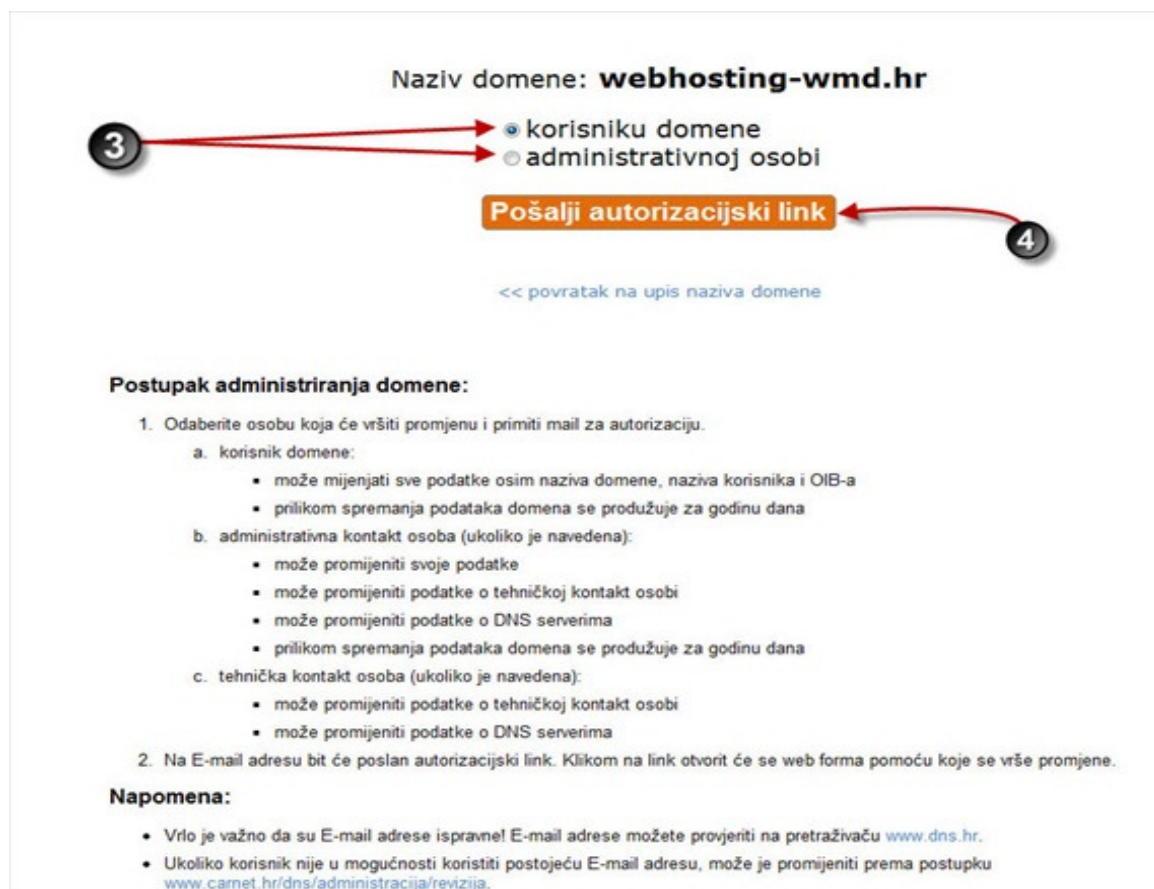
Naziv domene: **webhosting-wmd.hr**

3

korisniku domene
administrativnoj osobi

Pošalji autorizacijski link

4

<< povratak na upis naziva domene

**Postupak administriranja domene:**

1. Odaberite osobu koja će vršiti promjenu i primiti mail za autorizaciju.
   a. korisnik domene:
      - može mijenjati sve podatke osim naziva domene, naziva korisnika i OIB-a
      - prilikom spremanja podataka domena se produžuje za godinu dana
   b. administrativna kontakt osoba (ukoliko je navedena):
      - može promijeniti svoje podatke
      - može promijeniti podatke o tehničkoj kontakt osobi
      - može promijeniti podatke o DNS serverima
      - prilikom spremanja podataka domena se produžuje za godinu dana
   c. tehnička kontakt osoba (ukoliko je navedena):
      - može promijeniti podatke o tehničkoj kontakt osobi
      - može promijeniti podatke o DNS serverima
2. Na E-mail adresu bit će poslan autorizacijski link. Klikom na link otvorit će se web forma pomoću koje se vrše promjene.

**Napomena:**

- Vrlo je važno da su E-mail adrese ispravne! E-mail adrese možete provjeriti na pretraživaču www.dns.hr.
- Ukoliko korisnik nije u mogućnosti koristiti postojeću E-mail adresu, može je promijeniti prema postupku www.carnet.hr/dns/administracija/revizija.